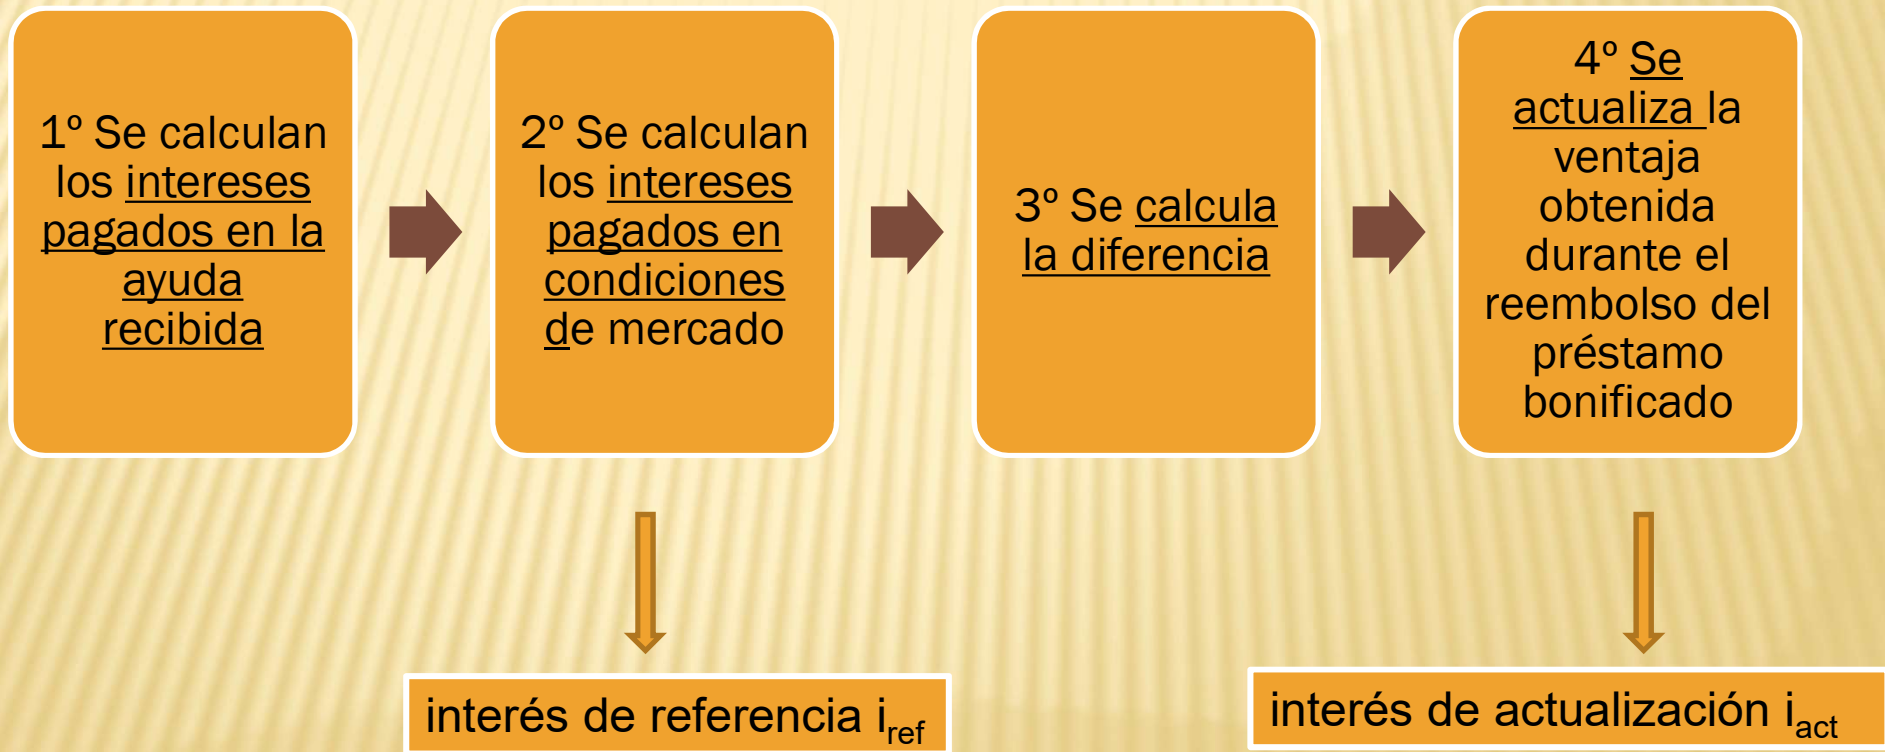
1º Se calculan los intereses pagados en la ayuda recibida

2º Se calculan los intereses pagados en condiciones de mercado

3º Se calcula la diferencia

4º Se actualiza la ventaja obtenida durante el reembolso del préstamo bonificado

interés de referencia $i_{ref}$

interés de actualización $i_{act}$